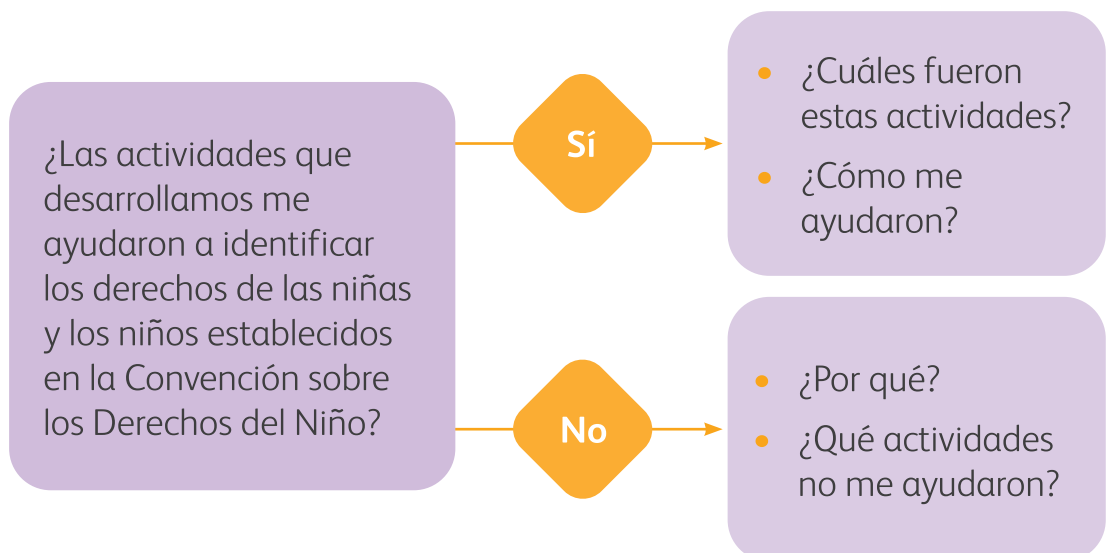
¿Las actividades que desarrollamos me ayudaron a identificar los derechos de las niñas y los niños establecidos en la Convención sobre los Derechos del Niño?

Sí

- ¿Cuáles fueron estas actividades?
- ¿Cómo me ayudaron?

No

- ¿Por qué?
- ¿Qué actividades no me ayudaron?